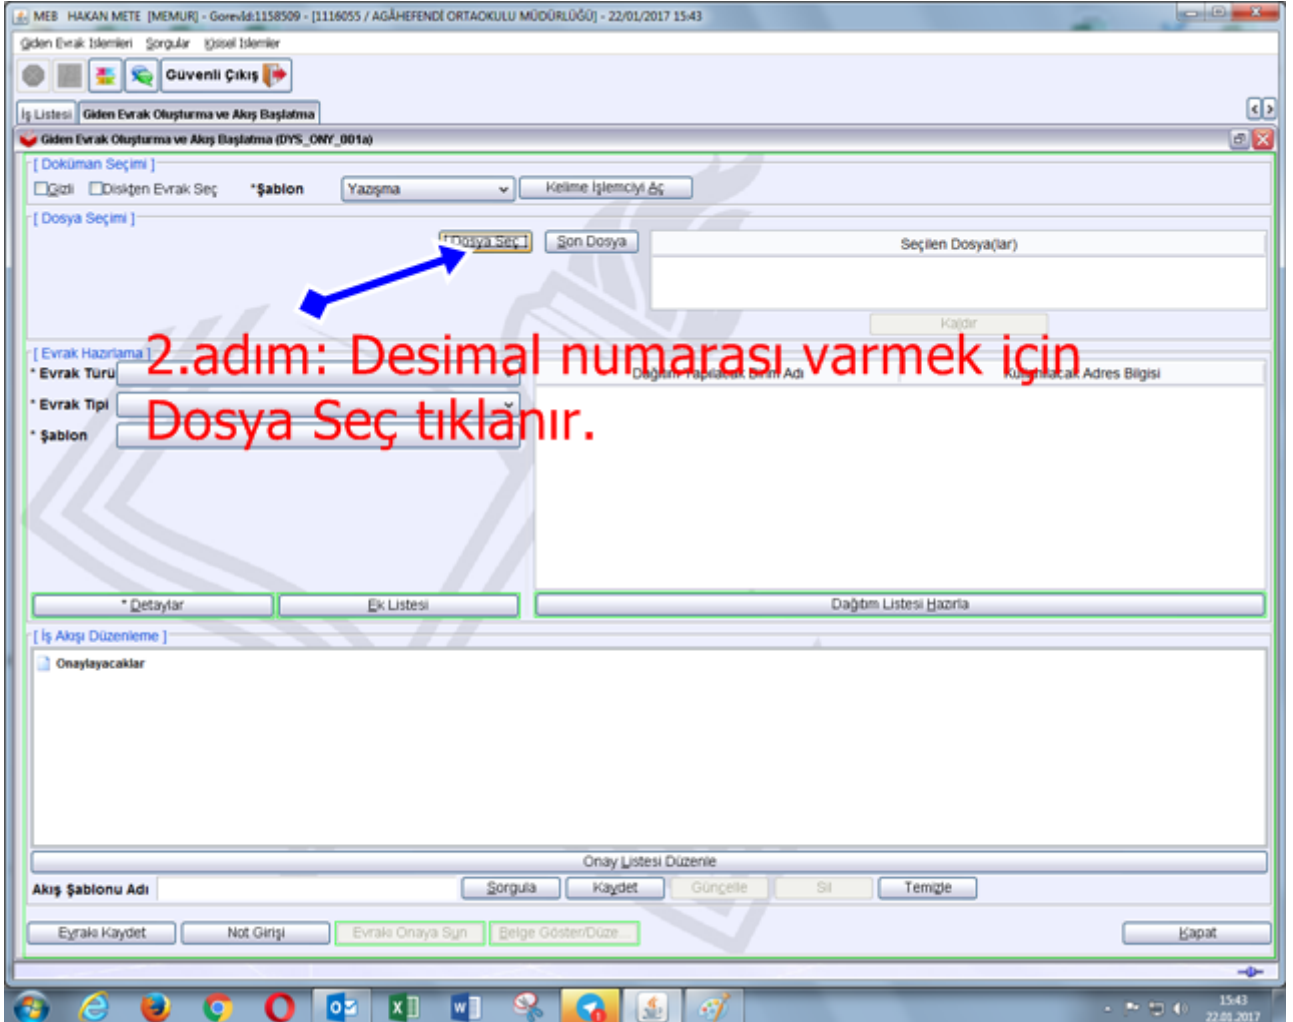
MEB HAKAN METE [MEMUR] - Gorevld:1158509 - [1116055 / AGÂHEFENDİ ORTAOKULU MÜDÜRLÜĞÜ] - 22/01/2017 15:43

Giden Evrak İşlemleri Sorgular Kişisel İşlemler

Güvenli Çıkış

İş Listesi | Giden Evrak Oluşturma ve Akış Başlatma

Giden Evrak Oluşturma ve Akış Başlatma (DYS_ONY_001a)

[ Doküman Seçimi ]
Gizli Diskten Evrak Seç *Şablon Yazışma Kelime İşlemciyi Aç

[ Dosya Seçimi ]
Dosya Seç Son Dosya Seçilen Dosya(lar)
Kaldır

2.adım: Desimal numarası varmek için Dosya Seç tıklanır.

[ Evrak Hazırlama ]
* Evrak Türü
* Evrak Tipi
* Şablon
Dağıtım Yapılacak Birim Adı | Kullanılacak Adres Bilgisi

* Detaylar Ek Listesi Dağıtım Listesi Hazırla

[ İş Akışı Düzenleme ]
Onaylayacaklar

Onay Listesi Düzenle
Akış Şablonu Adı Sorgula Kaydet Güncelle Sil Temizle

Evrakı Kaydet Not Girişi Evrakı Onaya Sun Belge Göster/Düze... Kapat

15:43
22.01.2017